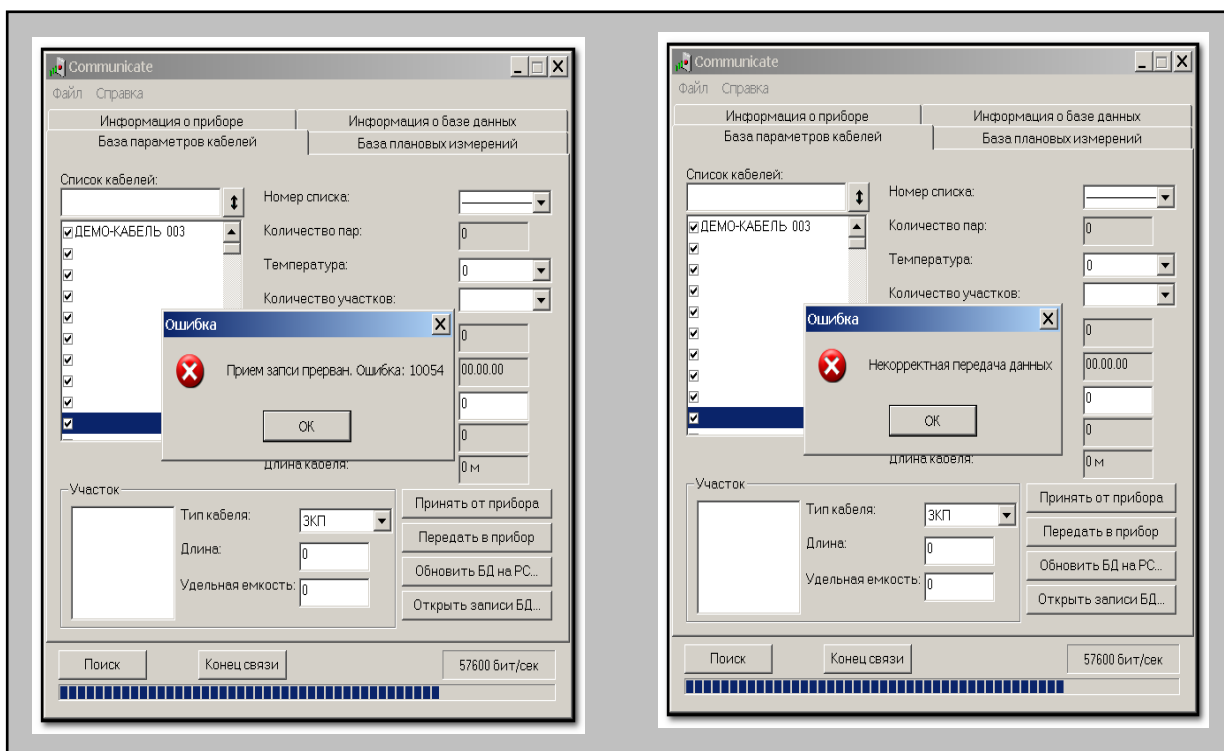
Communicate

Файл Справка

Информация о приборе | Информация о базе данных
База параметров кабелей | База плановых измерений

Список кабелей:

Номер списка:

ДЕМО-КАБЕЛЬ 003

Количество пар:
0

Температура:
0

Количество участков:

Ошибка

Прием запси прерван. Ошибка: 10054

OK

0
00.00.00
0
0

Длина кабеля:
0 м

Участок

Тип кабеля:
ЗКП

Длина:
0

Удельная емкость:
0

Принять от прибора
Передать в прибор
Обновить БД на PC...
Открыть записи БД...

Поиск
Конец связи
57600 бит/сек

Communicate

Файл Справка

Информация о приборе | Информация о базе данных
База параметров кабелей | База плановых измерений

Список кабелей:

Номер списка:

ДЕМО-КАБЕЛЬ 003

Количество пар:
0

Температура:
0

Количество участков:

Ошибка

Некорректная передача данных

OK

0
00.00.00
0
0

Длина кабеля:
0 м

Участок

Тип кабеля:
ЗКП

Длина:
0

Удельная емкость:
0

Принять от прибора
Передать в прибор
Обновить БД на PC...
Открыть записи БД...

Поиск
Конец связи
57600 бит/сек